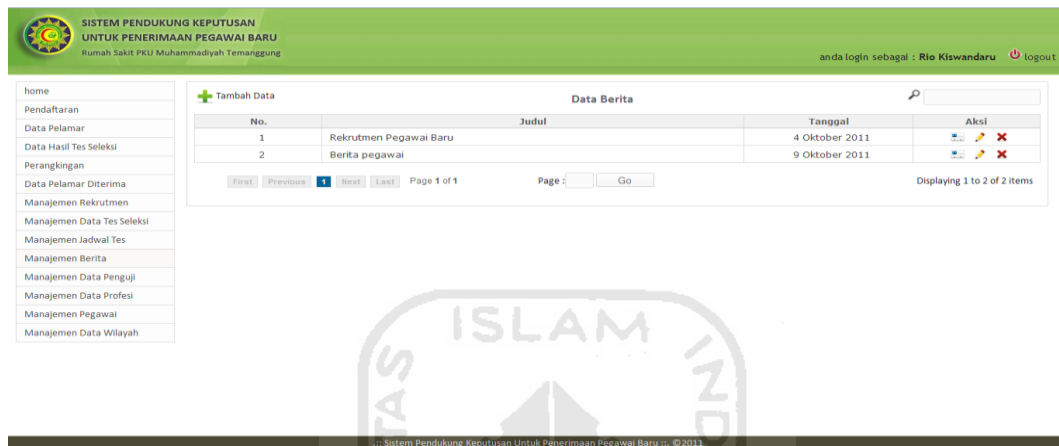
SISTEM PENDUKUNG KEPUTUSAN
UNTUK PENERIMAAN PEGAWAI BARU
Rumah Sakit PKU Muhammadiyah Temanggung

anda login sebagai : Rio Kiswandaru logout

home
Pendaftaran
Data Pelamar
Data Hasil Tes Seleksi
Perangkingan
Data Pelamar Diterima
Manajemen Rekrutmen
Manajemen Data Tes Seleksi
Manajemen Jadwal Tes
Manajemen Berita
Manajemen Data Penguji
Manajemen Data Profesi
Manajemen Pegawai
Manajemen Data Wilayah

Tambah Data

Data Berita

| No. | Judul | Tanggal | Aksi |
|---|---|---|---|
| 1 | Rekrutmen Pegawai Baru | 4 Oktober 2011 | |
| 2 | Berita pegawai | 9 Oktober 2011 | |

First Previous 1 Next Last Page 1 of 1 Page : Go Displaying 1 to 2 of 2 items

ISLAM

:: Sistem Pendukung Keputusan Untuk Penerimaan Pegawai Baru ::. ©2011